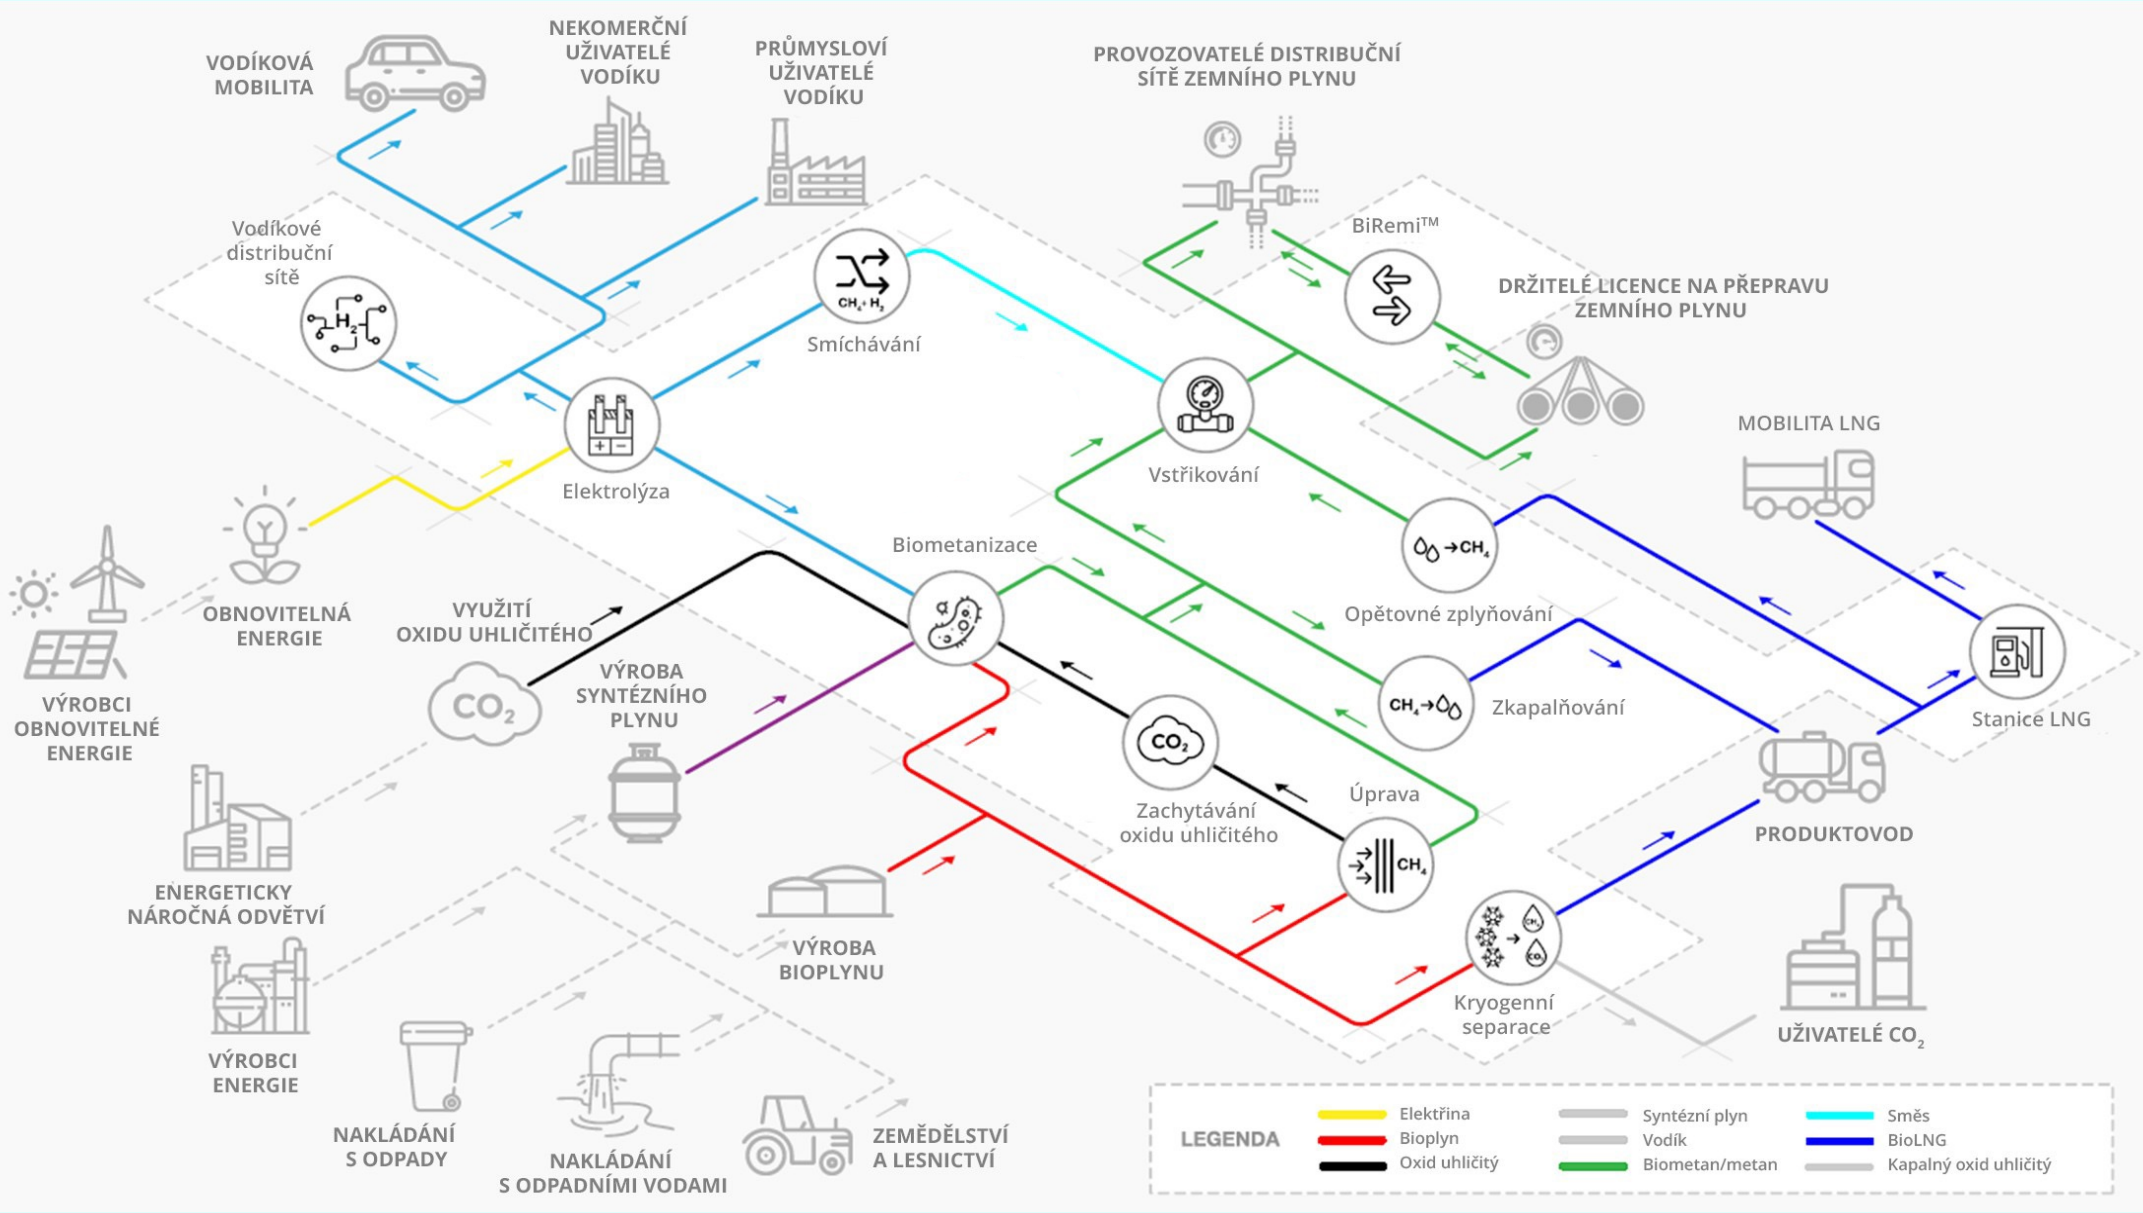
VODÍKOVÁ MOBILITA

NEKOMERČNÍ UŽIVATELÉ VODÍKU

PRŮMYSLOVÍ UŽIVATELÉ VODÍKU

PROVOZOVATELÉ DISTRIBUČNÍ SÍTĚ ZEMNÍHO PLYNU

Vodíkové distribuční sítě

$H_2$

$CH_4+H_2$

Smíchávání

BiRemi™

DRŽITELÉ LICENCE NA PŘEPRAVU ZEMNÍHO PLYNU

Elektrolýza

Vstřikování

MOBILITA LNG

$\rightarrow CH_4$

Opětovné zplyňování

Biometanizace

OBNOVITELNÁ ENERGIE

VYUŽITÍ OXIDU UHLIČITÉHO

VÝROBCI OBNOVITELNÉ ENERGIE

$CO_2$

VÝROBA SYNTÉZNÍHO PLYNU

$CH_4\rightarrow$

Zkapalňování

Stanice LNG

$CO_2$

Zachytávání oxidu uhličitého

Úprava

$CH_4$

PRODUKTOVOD

ENERGETICKY NÁROČNÁ ODVĚTVÍ

VÝROBA BIOPLYNU

$CH_4$

$CO_2$

Kryogenní separace

UŽIVATELÉ $CO_2$

VÝROBCI ENERGIE

NAKLÁDÁNÍ S ODPADY

NAKLÁDÁNÍ S ODPADNÍMI VODAMI

ZEMĚDĚLSTVÍ A LESNICTVÍ

LEGENDA
Elektřina
Bioplyn
Oxid uhličitý
Syntézní plyn
Vodík
Biometan/metan
Směs
BioLNG
Kapalný oxid uhličitý